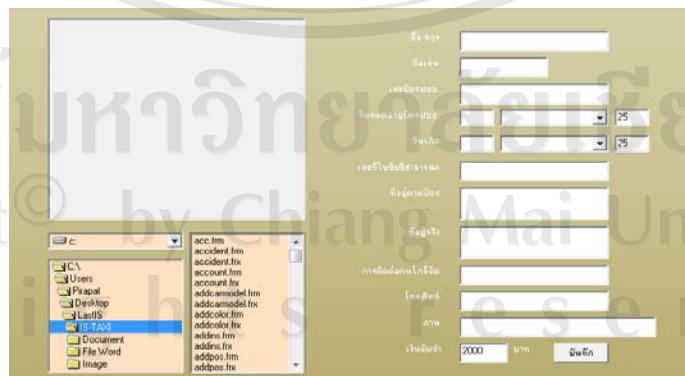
ชื่อ-สกุล
ชื่อเล่น
เลขที่ใบอนุญาต
วันหมดอายุใบอนุญาต
25
วันเกิด
25
เลขที่ใบขับขี่สาธารณะ
ที่อยู่ตามบัตร
ที่อยู่จริง
การติดต่อกรณีฉุกเฉิน
โทรศัพท์
ภาพ
เงินมัดจำ
2000
บาท
บันทึก

c:
C:\
Users
Pirapat
Desktop
LastIS
IS-TAXI
Document
File Word
Image

acc.frm
accident.frm
accident.frx
account.frm
account.frx
addcarmodel.frm
addcarmodel.frx
addcolor.frm
addcolor.frx
addins.frm
addins.frx
addpos.frm
addpos.frx

มหาวิทยาลัยเชียงใหม่
Copyright © by Chiang Mai University
All rights reserved